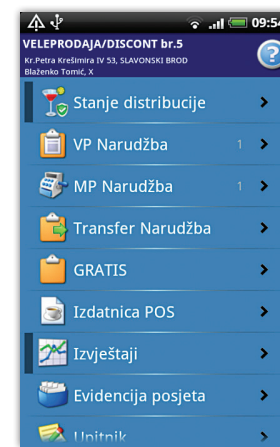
09:54

VELEPRODAJA/DISCONT br.5
Kr.Petra Krešimira IV 53, SLAVONSKI BROD
Blaženko Tomić, X

?

Stanje distribucije

VP Narudžba 1

MP Narudžba 1

Transfer Narudžba

GRATIS

Izdatnica POS

Izvještaji

Evidencija posjeta

Upitnik